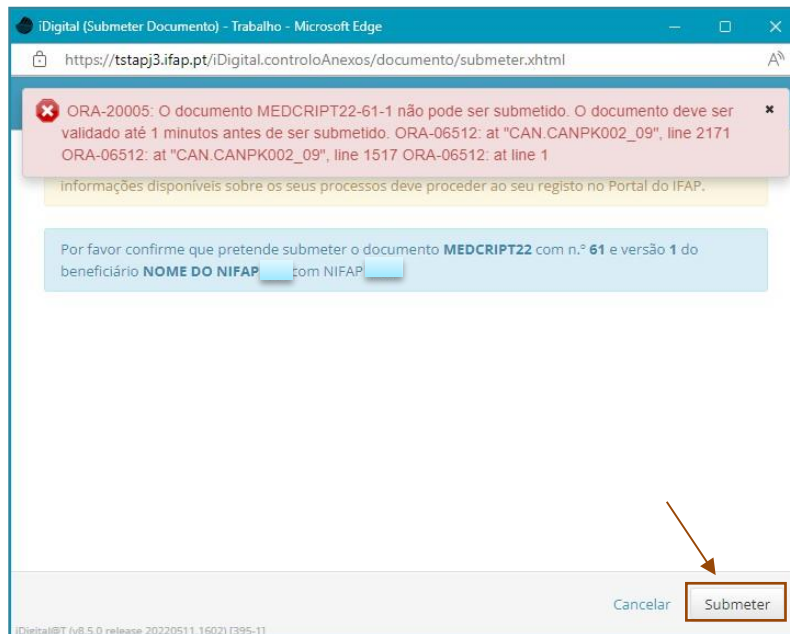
iDigital (Submeter Documento) - Trabalho - Microsoft Edge

https://tstapj3.ifap.pt/iDigital.controloAnexos/documento/submeter.xhtml

ORA-20005: O documento MEDCRIPT22-61-1 não pode ser submetido. O documento deve ser validado até 1 minutos antes de ser submetido. ORA-06512: at "CAN.CANPK002_09", line 2171 ORA-06512: at "CAN.CANPK002_09", line 1517 ORA-06512: at line 1

×

informações disponíveis sobre os seus processos deve proceder ao seu registo no Portal do IFAP.

Por favor confirme que pretende submeter o documento MEDCRIPT22 com n.º 61 e versão 1 do beneficiário NOME DO NIFAP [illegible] com NIFAP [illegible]

Cancelar

Submeter

iDigital@T (v8.5.0 release 20220511.1602) [395-1]